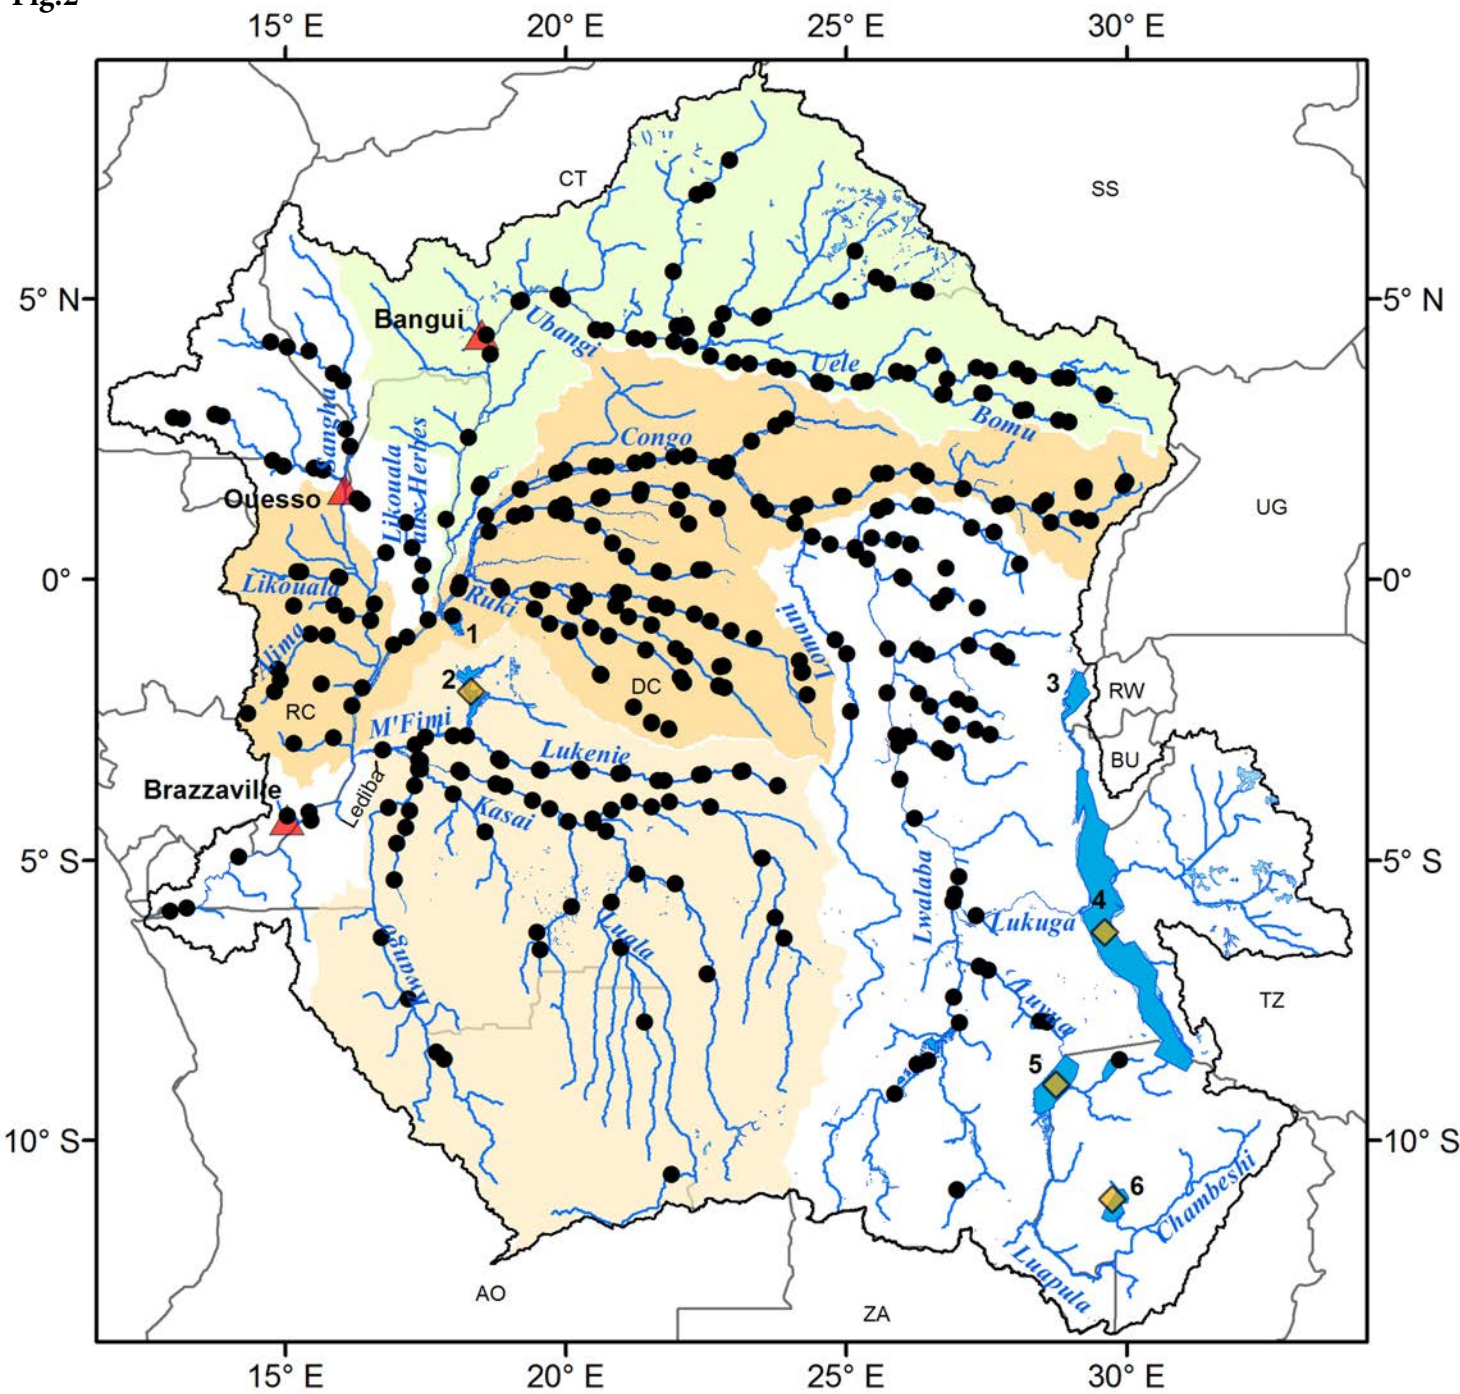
Fig.2

15° E
20° E
25° E
30° E

5° N
0°
5° S
10° S

5° N
0°
5° S
10° S

CT
SS
Bangui
Ubangi
Uele
Bomu
Sangha
Ouesso
Likouala aux Herbes
Congo
UG
Likouala
Ruki
Lomami
Alima
1
2
DC
3
RW
RC
M'Fimi
Lukenie
BU
Brazzaville
Lediba
Kasai
Lwalaba
5° S
4
Lukuga
Kwango
Luala
Luvua
TZ
5
6
Chambeshi
Luapula
AO
ZA

15° E
20° E
25° E
30° E